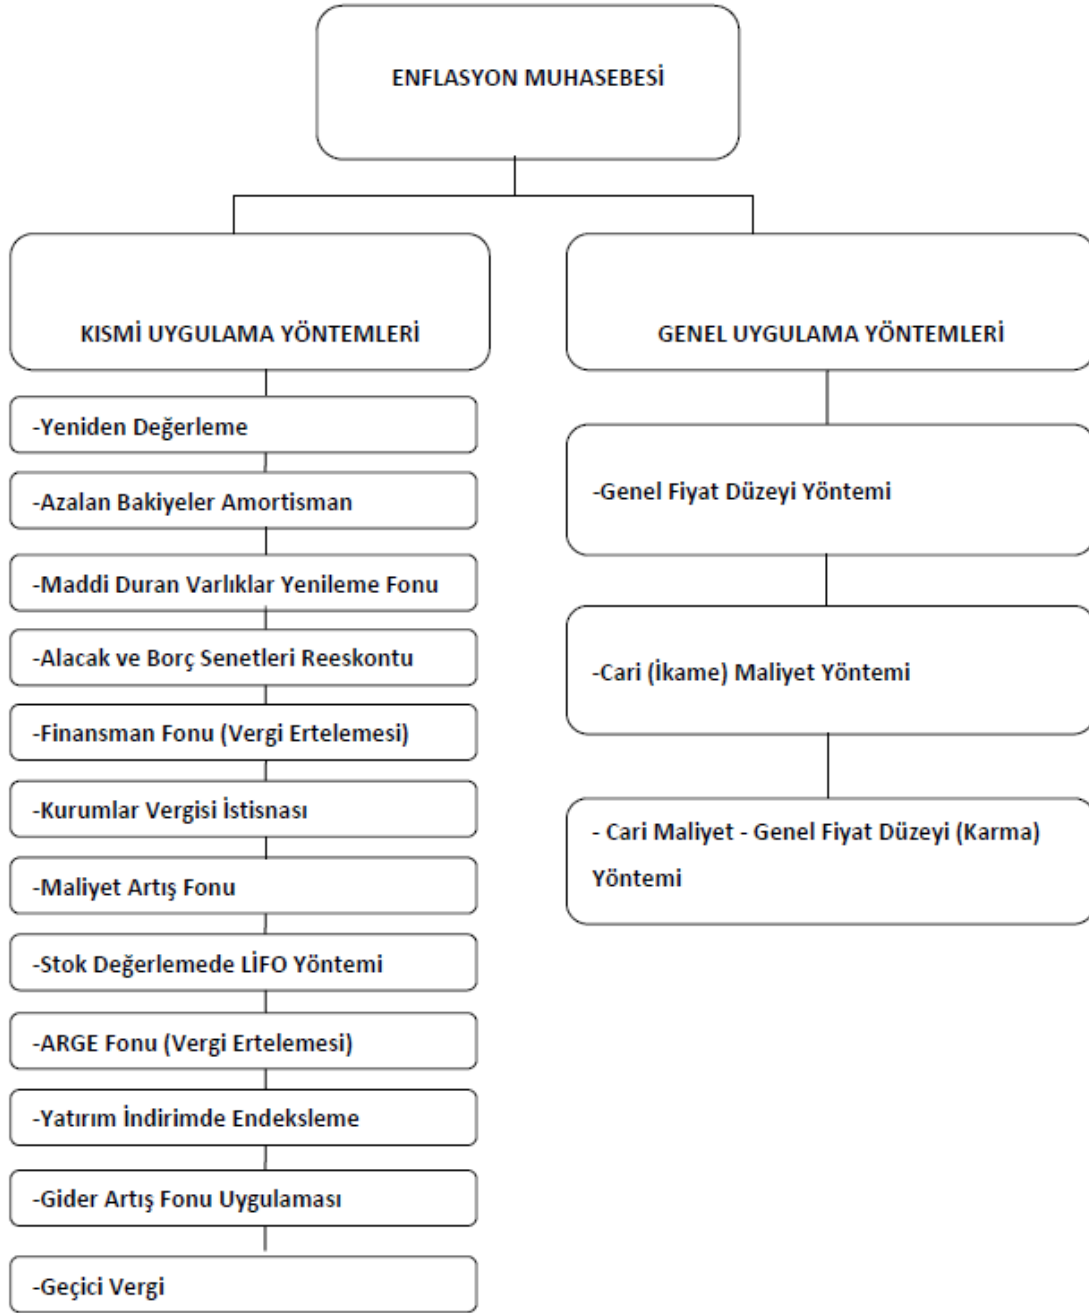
ENFLASYON MUHASEBESİ

KISMİ UYGULAMA YÖNTEMLERİ

-Yeniden Değerleme

-Azalan Bakiyeler Amortisman

-Maddi Duran Varlıklar Yenileme Fonu

-Alacak ve Borç Senetleri Reeskontu

-Finansman Fonu (Vergi Ertelemesi)

-Kurumlar Vergisi İstisnası

-Maliyet Artış Fonu

-Stok Değerlemede LİFO Yöntemi

-ARGE Fonu (Vergi Ertelemesi)

-Yatırım İndirimde Endeksleme

-Gider Artış Fonu Uygulaması

-Geçici Vergi

GENEL UYGULAMA YÖNTEMLERİ

-Genel Fiyat Düzeyi Yöntemi

-Cari (İkame) Maliyet Yöntemi

- Cari Maliyet - Genel Fiyat Düzeyi (Karma) Yöntemi